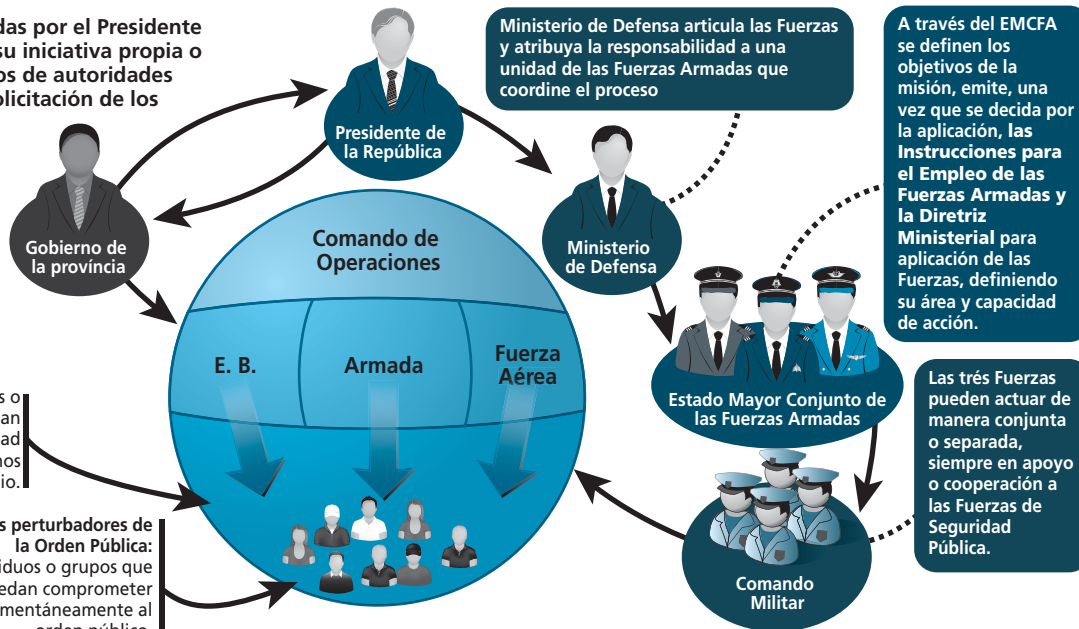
das por el Presidente su iniciativa propia o os de autoridades olicitación de los

Presidente de la República

Ministerio de Defensa articula las Fuerzas y atribuya la responsabilidad a una unidad de las Fuerzas Armadas que coordine el proceso

A través del EMCFA se definen los objetivos de la misión, emite, una vez que se decida por la aplicación, las Instrucciones para el Empleo de las Fuerzas Armadas y la Diretriz Ministerial para aplicación de las Fuerzas, definiendo su área y capacidad de acción.

Gobierno de la província

Ministerio de Defensa

Comando de Operaciones

E. B.

Armada

Fuerza Aérea

Estado Mayor Conjunto de las Fuerzas Armadas

Las trés Fuerzas pueden actuar de manera conjunta o separada, siempre en apoyo o cooperación a las Fuerzas de Seguridad Pública.

s o an ad os io.

s perturbadores de la Orden Pública: iduos o grupos que edan comprometer mentáneamente al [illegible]

Comando Militar